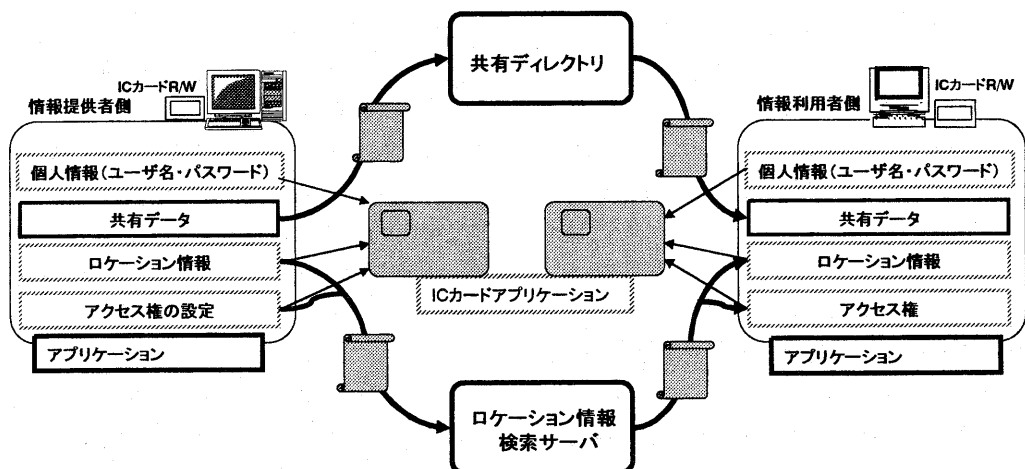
共有ディレクトリ

ICカードR/W
情報提供者側

個人情報（ユーザ名・パスワード）
共有データ
ロケーション情報
アクセス権の設定
アプリケーション

ICカードアプリケーション

ICカードR/W
情報利用者側

個人情報（ユーザ名・パスワード）
共有データ
ロケーション情報
アクセス権
アプリケーション

ロケーション情報
検索サーバ